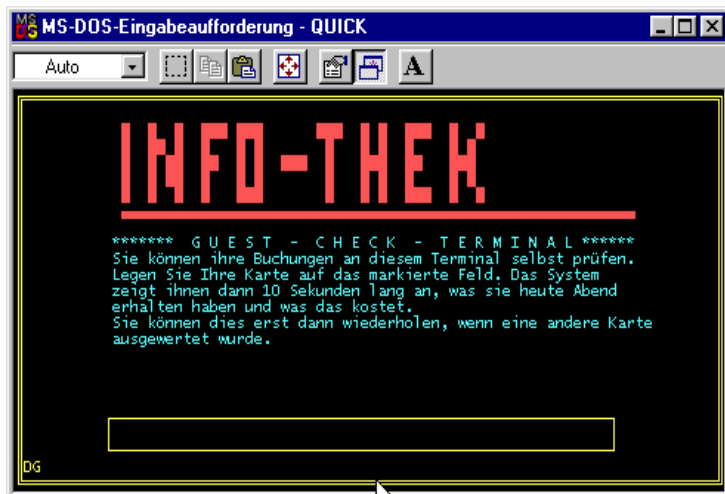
MS-DOS-Eingabeaufforderung - QUICK

Auto

A

INFO-THEK

******* G U E S T - C H E C K - T E R M I N A L ******
Sie können ihre Buchungen an diesem Terminal selbst prüfen. Legen Sie Ihre Karte auf das markierte Feld. Das System zeigt ihnen dann 10 Sekunden lang an, was sie heute Abend erhalten haben und was das kostet.
Sie können dies erst dann wiederholen, wenn eine andere Karte ausgewertet wurde.

DG